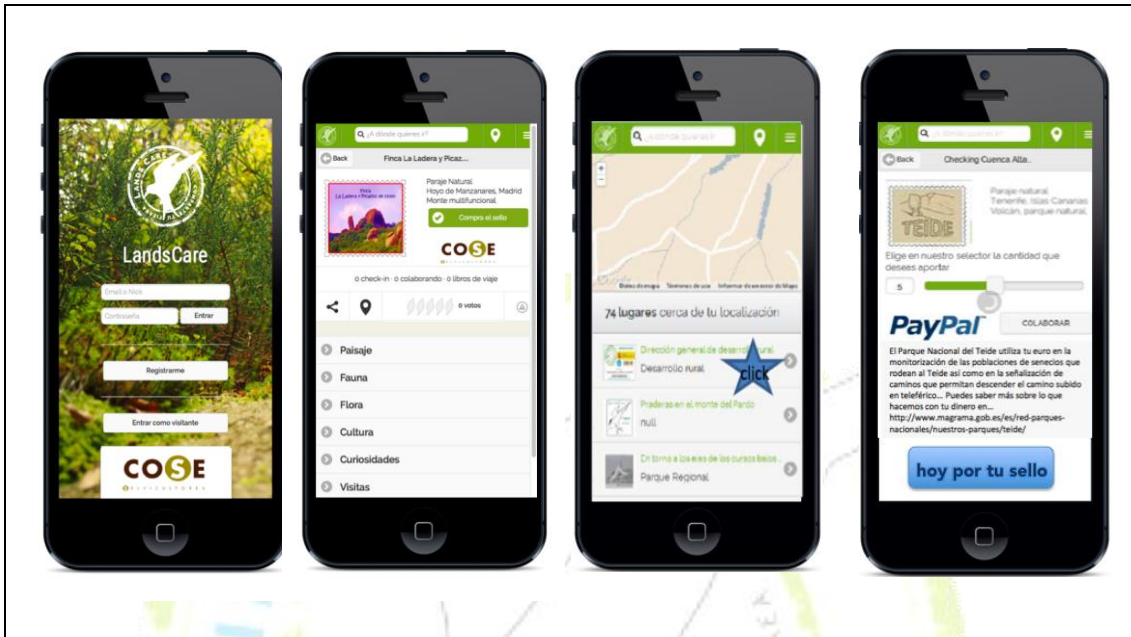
LandsCare

LandsCare

Email o Nick

Contraseña

Entrar

Registrarme

Entrar como visitante

COSE

¿A dónde quieres ir?

Back

Finca La Ladera y Picaz...

Finca La Ladera y Picacho de cose

Paraje Natural Hoyo de Manzanares, Madrid Monte multifuncional

Compra el sello

COSE

0 check-in · 0 colaborando · 0 libros de viaje

0 votos

Paisaje

Fauna

Flora

Cultura

Curiosidades

Visitas

¿A dónde quieres ir?

Datos de mapa Términos de uso Informar de un error de Maps

74 lugares cerca de tu localización

Dirección general de desarrollo rural

Desarrollo rural

click

Praderas en el monte del Pardo

null

En torno a los ejes de los cursos bajos...

Parque Regional

¿A dónde quieres ir?

Back

Checking Cuenca Alta...

TEIDE

Paraje natural Tenerife, Islas Canarias Volcán, parque natural

Elige en nuestro selector la cantidad que desees aportar

5

PayPal

COLABORAR

El Parque Nacional del Teide utiliza tu euro en la monitorización de las poblaciones de senecios que rodean al Teide así como en la señalización de caminos que permitan descender el camino subido en teleférico... Puedes saber más sobre lo que hacemos con tu dinero en... http://www.magrama.gob.es/es/red-parques-nacionales/nuestros-parques/teide/

hoy por tu sello